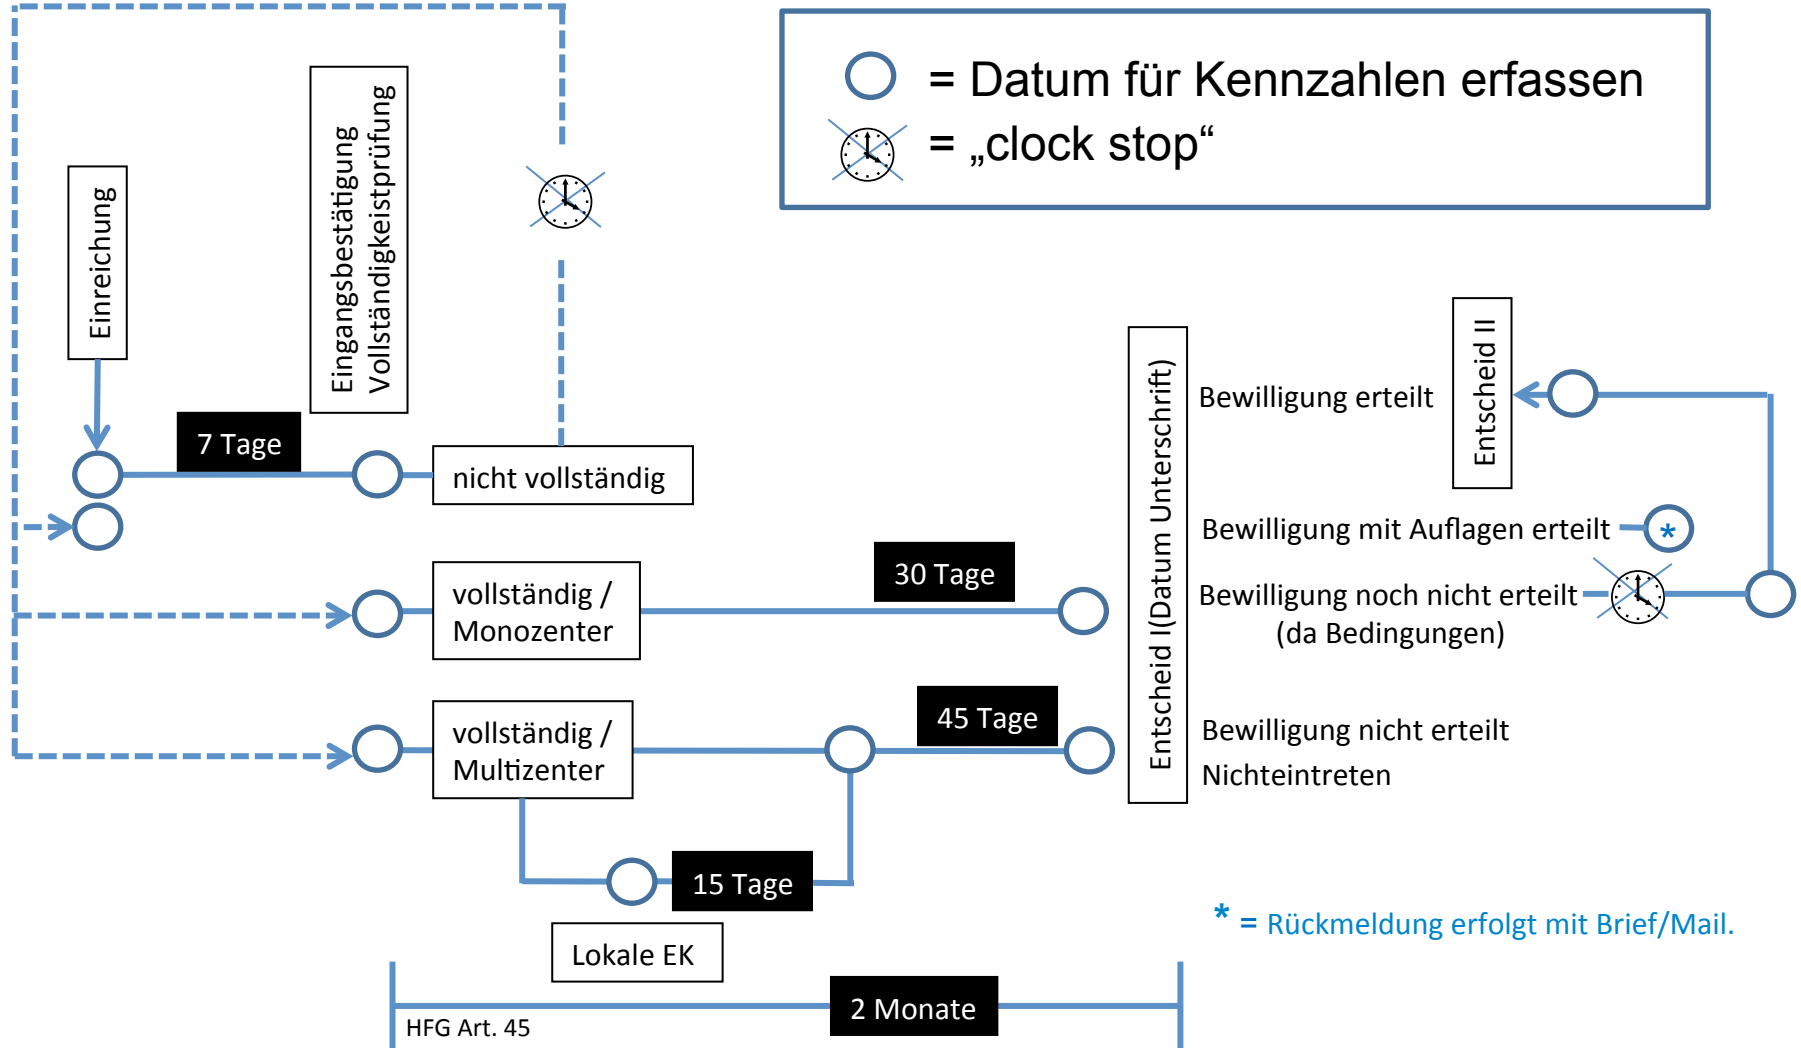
= Datum für Kennzahlen erfassen
= „clock stop“

Einreichung

Eingangsbestätigung Vollständigkeistprüfung

7 Tage

nicht vollständig

vollständig / Monozenter

30 Tage

vollständig / Multizenter

45 Tage

15 Tage

Lokale EK

Entscheid I(Datum Unterschrift)

Entscheid II

Bewilligung erteilt

Bewilligung mit Auflagen erteilt

*

Bewilligung noch nicht erteilt (da Bedingungen)

Bewilligung nicht erteilt

Nichteintreten

* = Rückmeldung erfolgt mit Brief/Mail.

HFG Art. 45

2 Monate